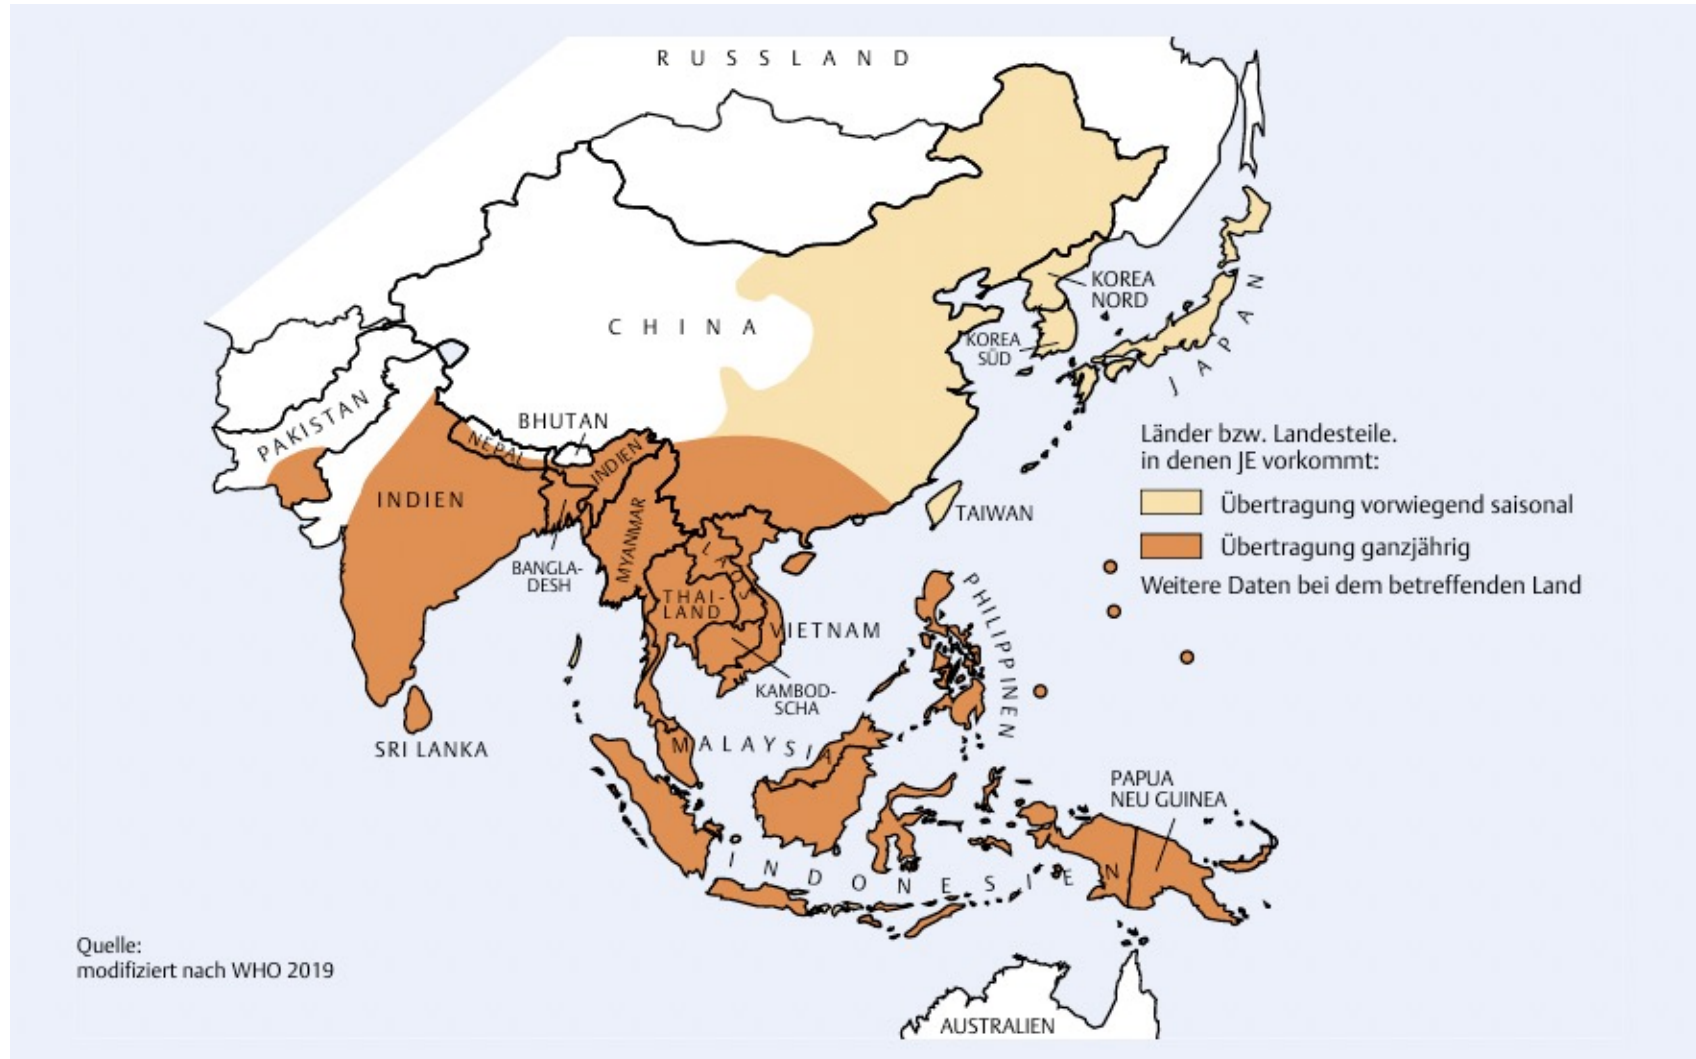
RUSSLAND

CHINA

KOREA NORD

KOREA SÜD

JAPAN

PAKISTAN

BHUTAN

NEPAL

INDIEN

INDIEN

BANGLADESH

MYANMAR

LAOS

THAILAND

VIETNAM

KAMBODSCHA

TAIWAN

PHILIPPINEN

SRI LANKA

MALAYSIA

INDONESIEN

PAPUA NEU GUINEA

AUSTRALIEN

Länder bzw. Landesteile. in denen JE vorkommt:

Übertragung vorwiegend saisonal

Übertragung ganzjährig

Weitere Daten bei dem betreffenden Land

Quelle:
modifiziert nach WHO 2019